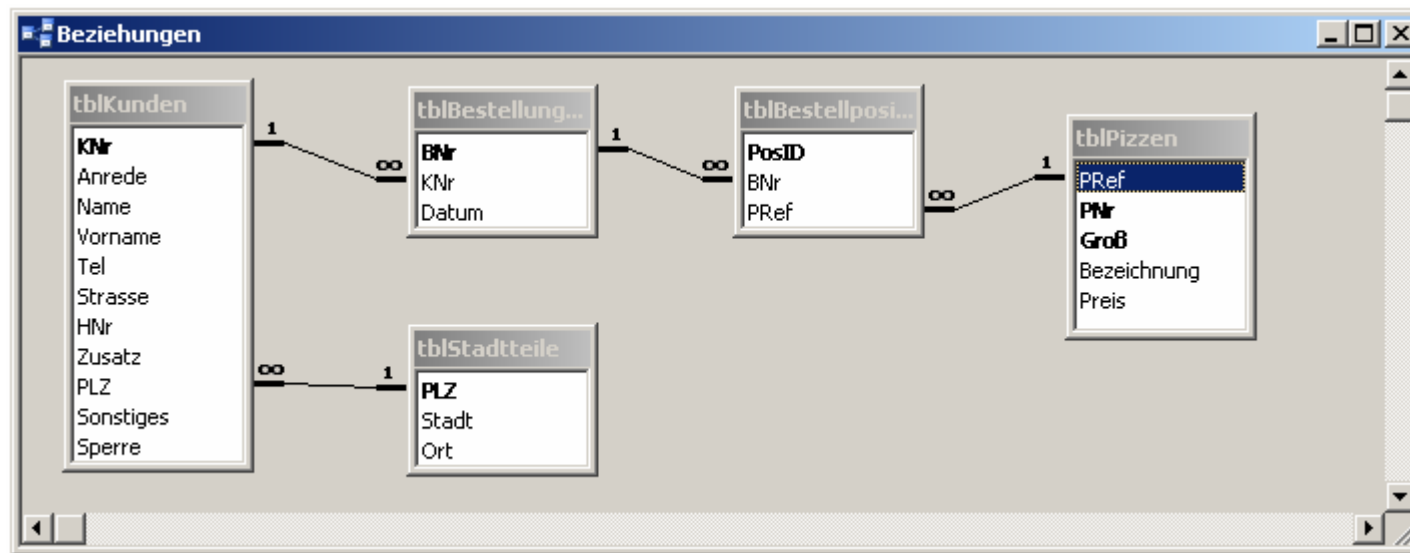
Beziehungen

tblKunden
KNr
Anrede
Name
Vorname
Tel
Strasse
HNr
Zusatz
PLZ
Sonstiges
Sperre

1
∞

tblBestellung...
BNr
KNr
Datum

1
∞

tblBestellposi...
PosID
BNr
PRef

∞
1

tblPizzen
PRef
PNr
Groß
Bezeichnung
Preis

∞
1

tblStadtteile
PLZ
Stadt
Ort